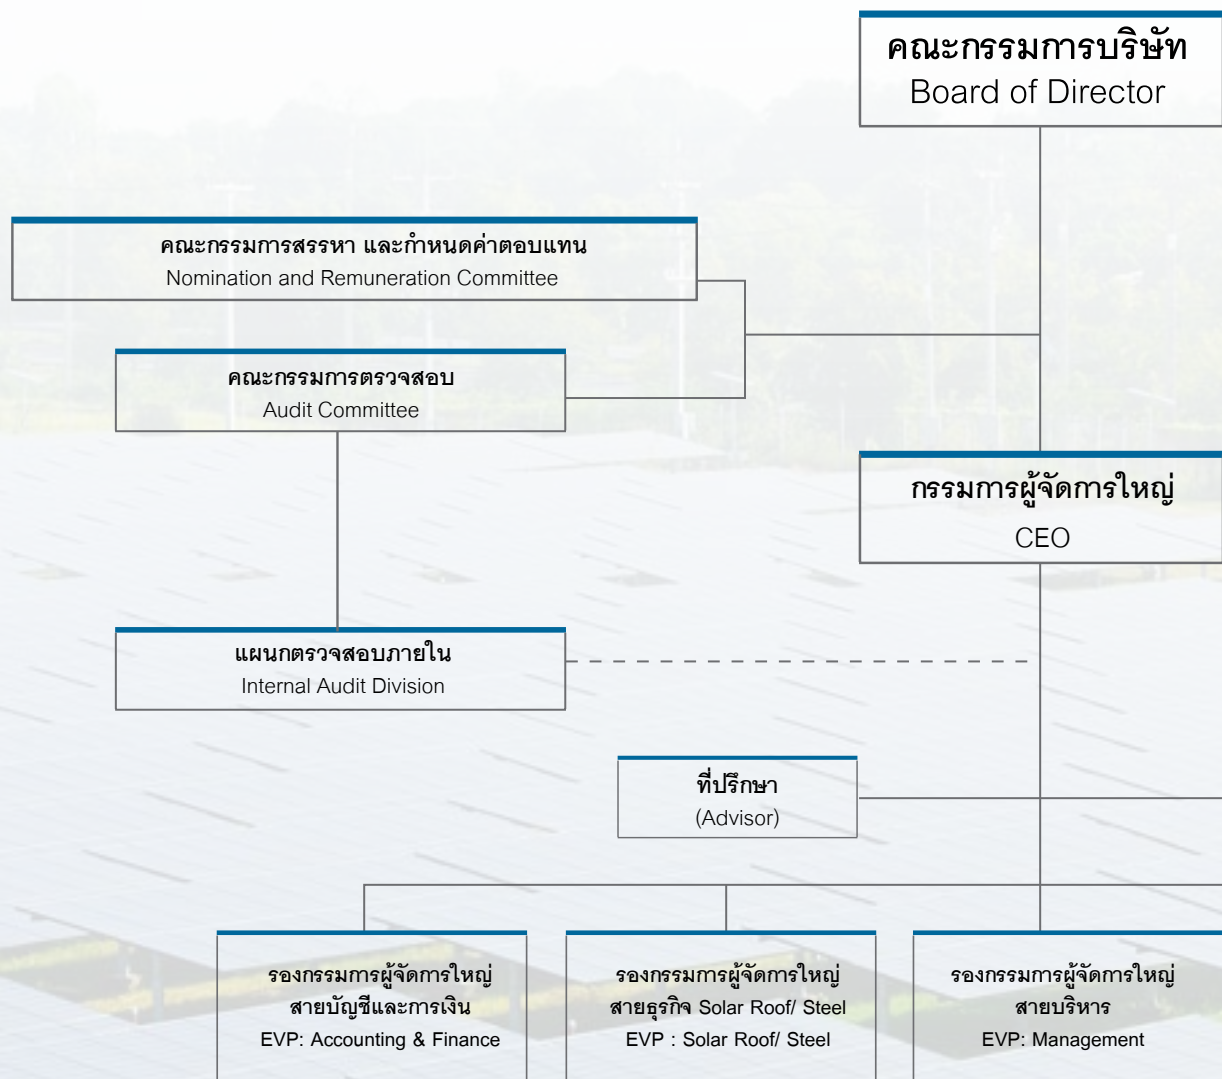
คณะกรรมการบริษัท
Board of Director

คณะกรรมการสรรหา และกำหนดค่าตอบแทน
Nomination and Remuneration Committee

คณะกรรมการตรวจสอบ
Audit Committee

กรรมการผู้จัดการใหญ่
CEO

แผนกตรวจสอบภายใน
Internal Audit Division

ที่ปรึกษา
(Advisor)

รองกรรมการผู้จัดการใหญ่
สายบัญชีและการเงิน
EVP: Accounting & Finance

รองกรรมการผู้จัดการใหญ่
สายธุรกิจ Solar Roof/ Steel
EVP : Solar Roof/ Steel

รองกรรมการผู้จัดการใหญ่
สายบริหาร
EVP: Management